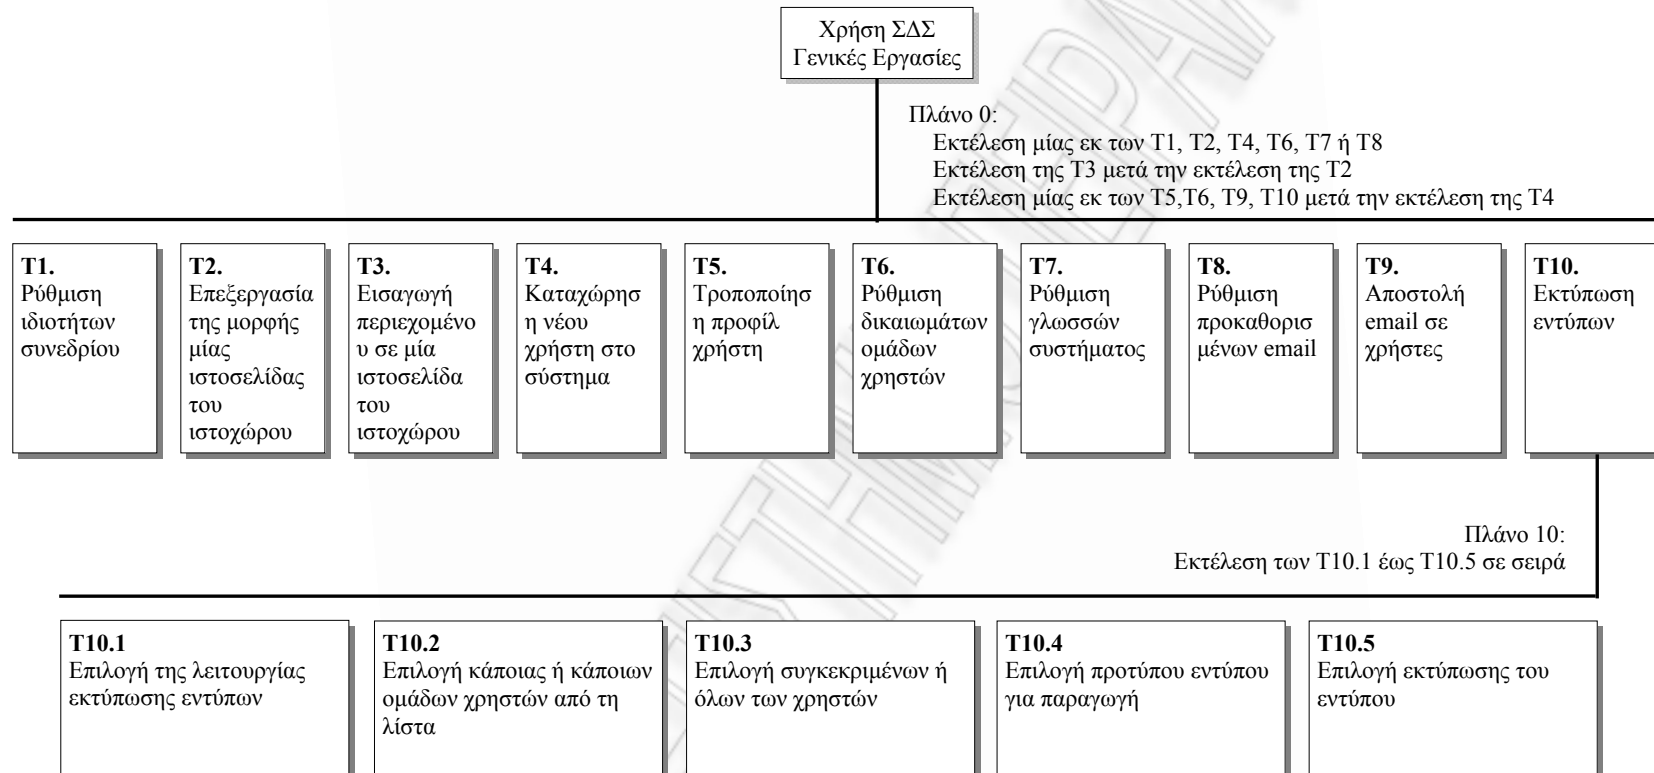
Χρήση ΣΔΣ
Γενικές Εργασίες

Πλάνο 0:
Εκτέλεση μίας εκ των Τ1, Τ2, Τ4, Τ6, Τ7 ή Τ8
Εκτέλεση της Τ3 μετά την εκτέλεση της Τ2
Εκτέλεση μίας εκ των Τ5,Τ6, Τ9, Τ10 μετά την εκτέλεση της Τ4

**Τ1.** Ρύθμιση ιδιοτήτων συνεδρίου

**Τ2.** Επεξεργασία της μορφής μίας ιστοσελίδας του ιστοχώρου

**Τ3.** Εισαγωγή περιεχομένου σε μία ιστοσελίδα του ιστοχώρου

**Τ4.** Καταχώρηση νέου χρήστη στο σύστημα

**Τ5.** Τροποποίηση προφίλ χρήστη

**Τ6.** Ρύθμιση δικαιωμάτων ομάδων χρηστών

**Τ7.** Ρύθμιση γλωσσών συστήματος

**Τ8.** Ρύθμιση προκαθορισμένων email

**Τ9.** Αποστολή email σε χρήστες

**Τ10.** Εκτύπωση εντύπων

Πλάνο 10:
Εκτέλεση των Τ10.1 έως Τ10.5 σε σειρά

**Τ10.1** Επιλογή της λειτουργίας εκτύπωσης εντύπων

**Τ10.2** Επιλογή κάποιας ή κάποιων ομάδων χρηστών από τη λίστα

**Τ10.3** Επιλογή συγκεκριμένων ή όλων των χρηστών

**Τ10.4** Επιλογή προτύπου εντύπου για παραγωγή

**Τ10.5** Επιλογή εκτύπωσης του εντύπου